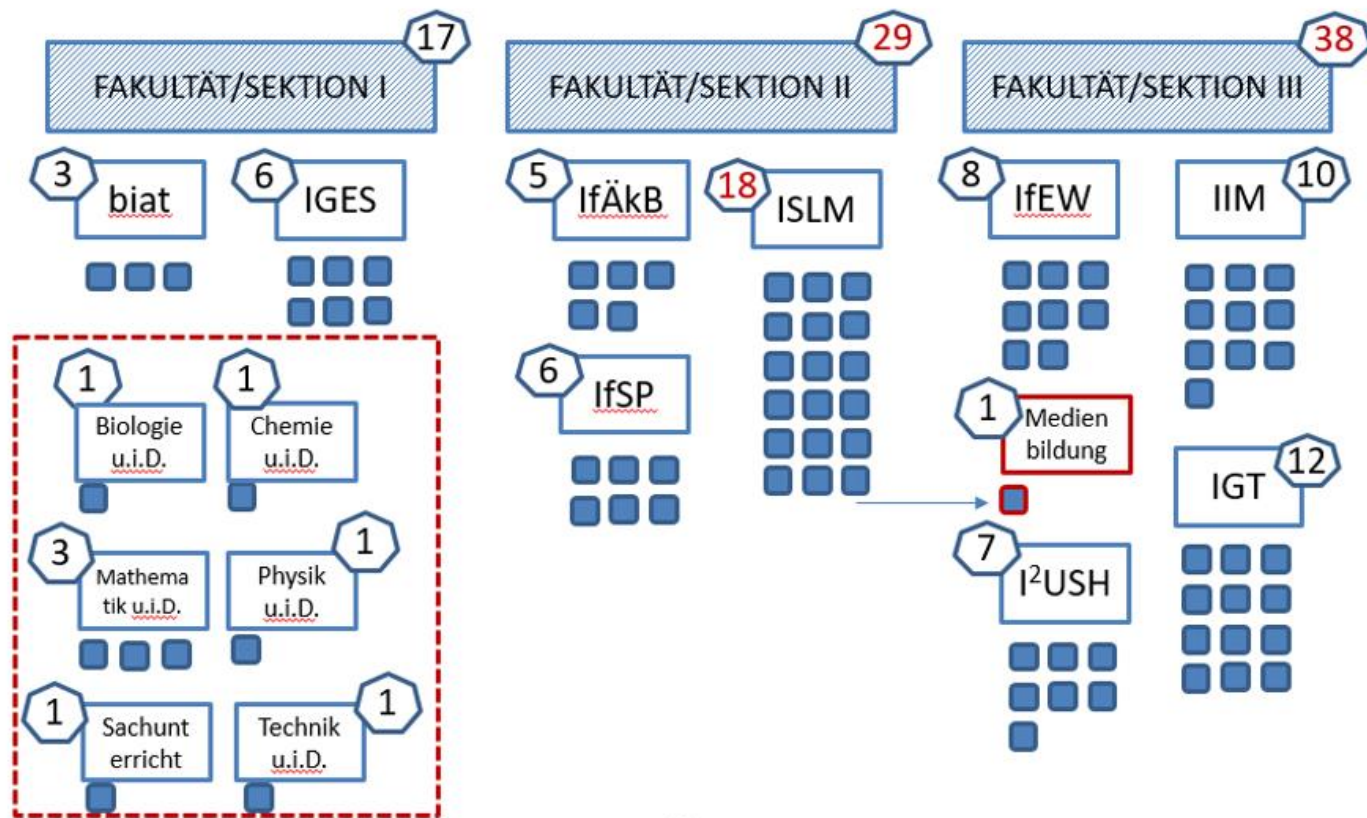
FAKULTÄT/SEKTION I
17

FAKULTÄT/SEKTION II
29

FAKULTÄT/SEKTION III
38

3
biat

6
IGES

1
Biologie u.i.D.

1
Chemie u.i.D.

3
Mathematik u.i.D.

1
Physik u.i.D.

1
Sachunterricht

1
Technik u.i.D.

5
IfÄkB

18
ISLM

6
IfSP

8
IfEW

10
IIM

1
Medien bildung

12
IGT

7
$I^2USH$